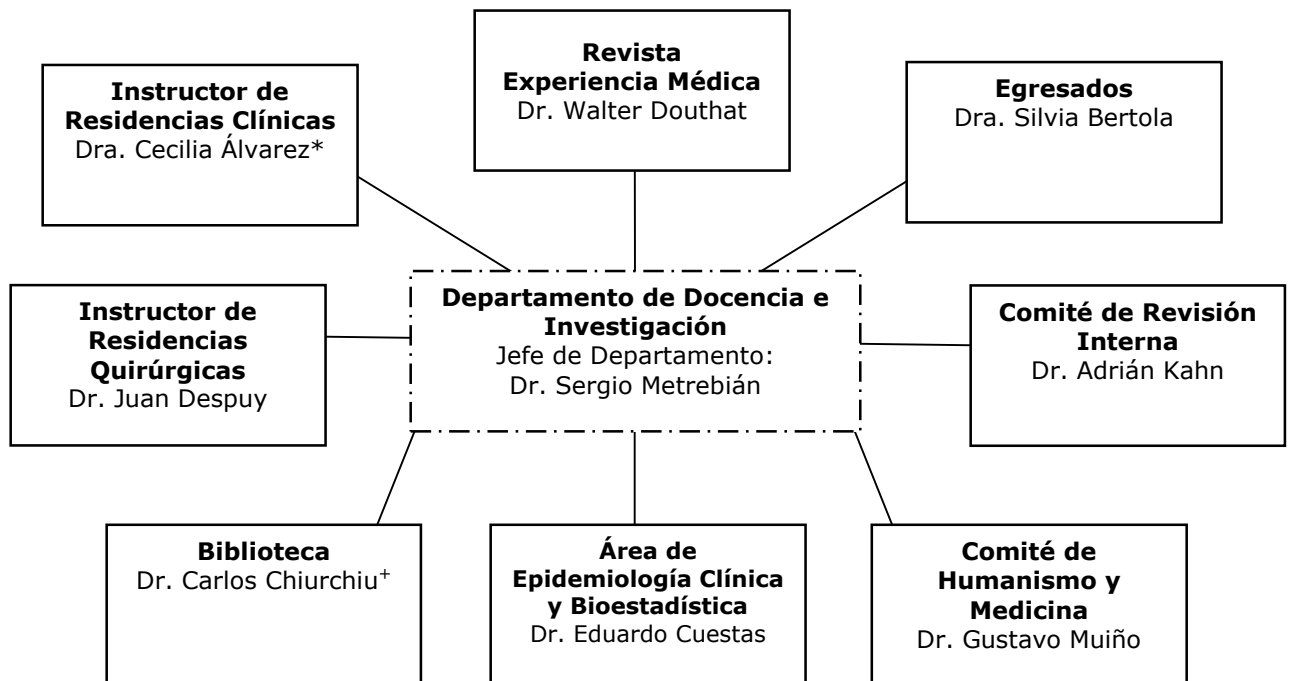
Instructor de Residencias Clínicas
Dra. Cecilia Álvarez*

Revista Experiencia Médica
Dr. Walter Douthat

Egresados
Dra. Silvia Bertola

Instructor de Residencias Quirúrgicas
Dr. Juan Despuy

Departamento de Docencia e Investigación
Jefe de Departamento:
Dr. Sergio Metrebián

Comité de Revisión Interna
Dr. Adrián Kahn

Biblioteca
Dr. Carlos Chiurchiu$^+$

Área de Epidemiología Clínica y Bioestadística
Dr. Eduardo Cuestas

Comité de Humanismo y Medicina
Dr. Gustavo Muiño